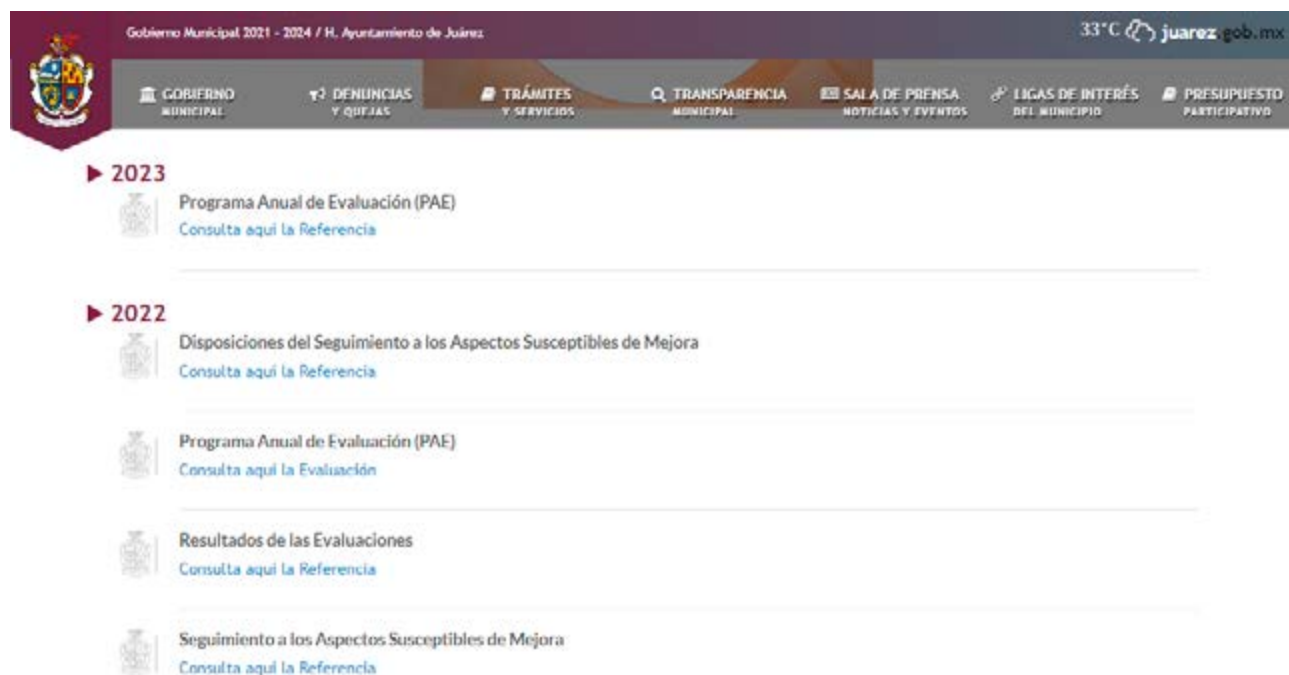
Gobierno Municipal 2021 - 2024 / H. Ayuntamiento de Juárez

33°C juarez.gob.mx

GOBIERNO MUNICIPAL
DENUNCIAS Y QUEJAS
TRÁMITES Y SERVICIOS
TRANSPARENCIA MUNICIPAL
SALA DE PRENSA NOTICIAS Y EVENTOS
LIGAS DE INTERÉS DEL MUNICIPIO
PRESUPUESTO PARTICIPATIVO

▶ 2023

Programa Anual de Evaluación (PAE)
Consulta aqui la Referencia

▶ 2022

Disposiciones del Seguimiento a los Aspectos Susceptibles de Mejora
Consulta aqui la Referencia

Programa Anual de Evaluación (PAE)
Consulta aqui la Evaluación

Resultados de las Evaluaciones
Consulta aqui la Referencia

Seguimiento a los Aspectos Susceptibles de Mejora
Consulta aqui la Referencia